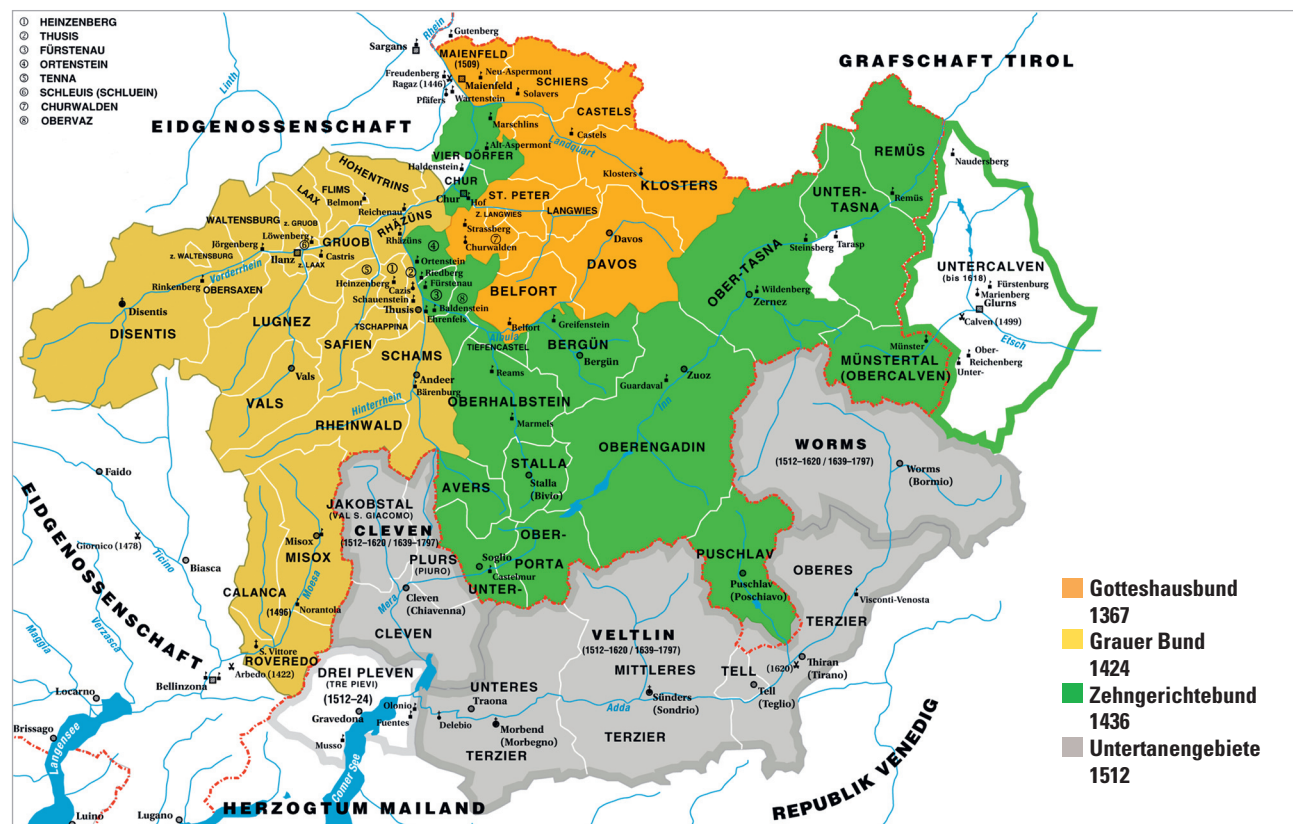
① HEINZENBERG
② THUSIS
③ FÜRSTENAU
④ ORTENSTEIN
⑤ TENNA
⑥ SCHLEUIS (SCHLUEIN)
⑦ CHURWALDEN
⑧ OBERVAZ

EIDGENOSSENSCHAFT

GRAFSCHAFT TIROL

Gutenberg
Sargans
Rhein
MAIENFELD (1509)
Freudenberg
Ragaz (1446)
Pfäfers
Neu-Aspermont
Maienfeld
Wartenstein
Solavers
SCHIERS
CASTELS
Castels
Marschlins
Alt-Aspermont
Landquart
Linth
VIER DÖRFER
Haldenstein
CHUR
Chur
Hof
ST. PETER
Z. LANGWIES
LANGWIES
Strassberg
Churwalden
Klosters
KLOSTERS
Davos
DAVOS
HOHENTRINS
LAAX
FLIMS
Belmont
Reichenau
RHÄZÜNS
Rhäzüns
WALTENSBURG
z. GRUOB
Löwenberg
Jörgenberg
z. WALTENSBURG
GRUOB
Ilanz
z. LAAX
Castris
Vorderrhein
Rinkenberg
OBERSAXEN
Disentis
DISENTIS
LUGNEZ
Ortenstein
Riedberg
Fürstenau
Heinzenberg
Cazis
Schauenstein
Thusis
Baldenstein
Ehrenfels
BELFORT
Belfort
TSCHAPPINA
SAFIEN
SCHAMS
Vals
VALS
Andeer
Bärenburg
Hinterrhein
RHEINWALD
TIEFENCASTEL
Albula
Greifenstein
BERGÜN
Bergün
Reams
OBERHALBSTEIN
Marmels
STALLA
Stalla (Bivio)
AVERS
REMÜS
Remüs
UNTER-TASNA
Steinsberg
Tarasp
OBER-TASNA
Wildenberg
Zernez
Guardaval
Zuoz
Inn
OBERENGADIN
Naudersberg
UNTERCALVEN (bis 1618)
Fürstenburg
Marienberg
Glurns
Calven (1499)
Etsch
Münster
MÜNSTERTAL (OBERCALVEN)
Ober-Reichenberg
Unter-
WORMS
(1512–1620 / 1639–1797)
Worms (Bormio)
Faido
EIDGENOSSENSCHAFT
Giornico (1478)
Ticino
Biasca
JAKOBSTAL (VAL S. GIACOMO)
CLEVEN
(1512–1620 / 1639–1797)
PLURS (PIURO)
Misox
MISOX
CALANCA
Moesa
(1496)
Norantola
Soglio
Castelmur
OBER-
PORTA
UNTER-
Mera
Cleven (Chiavenna)
CLEVEN
PUSCHLAV
Puschlav (Poschiavo)
OBERES
TERZIER
Visconti-Venosta
Maggia
Verzasca
S. Vittore
ROVEREDO
Arbedo (1422)
Bellinzona
VELTLIN
(1512–1620 / 1639–1797)
MITTLERES
TELL
(1620)
Thiran (Tirano)
Tell (Teglio)
DREI PLEVEN (TRE PIEVI) (1512–24)
Olonio
Puentes
Gravedona
Musso
UNTERES
Traona
Delebio
Morbend (Morbegno)
TERZIER
Sünders (Sondrio)
Adda
TERZIER
Locarno
Brissago
Langensee
Comer See
Luino
Lugano
HERZOGTUM MAILAND
REPUBLIK VENEDIG

Gotteshausbund 1367
Grauer Bund 1424
Zehngerichtebund 1436
Untertanengebiete 1512